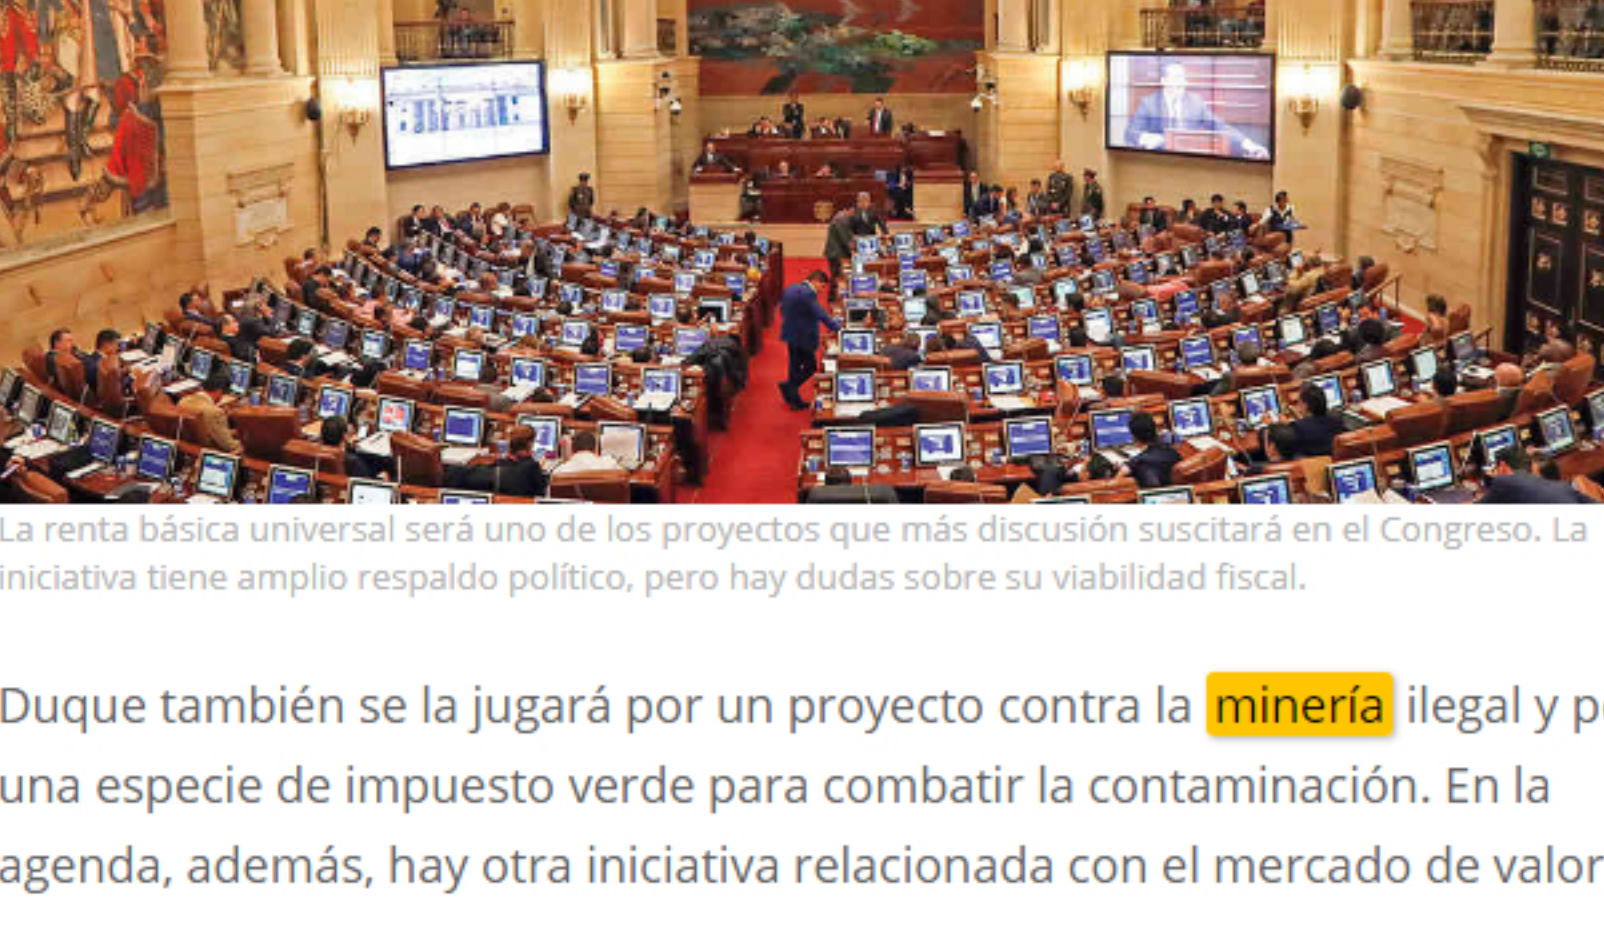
La renta básica universal será uno de los proyectos que más discusión suscitará en el Congreso. La iniciativa tiene amplio respaldo político, pero hay dudas sobre su viabilidad fiscal.

Duque también se la jugará por un proyecto contra la minería ilegal y p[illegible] una especie de impuesto verde para combatir la contaminación. En la agenda, además, hay otra iniciativa relacionada con el mercado de valor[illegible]